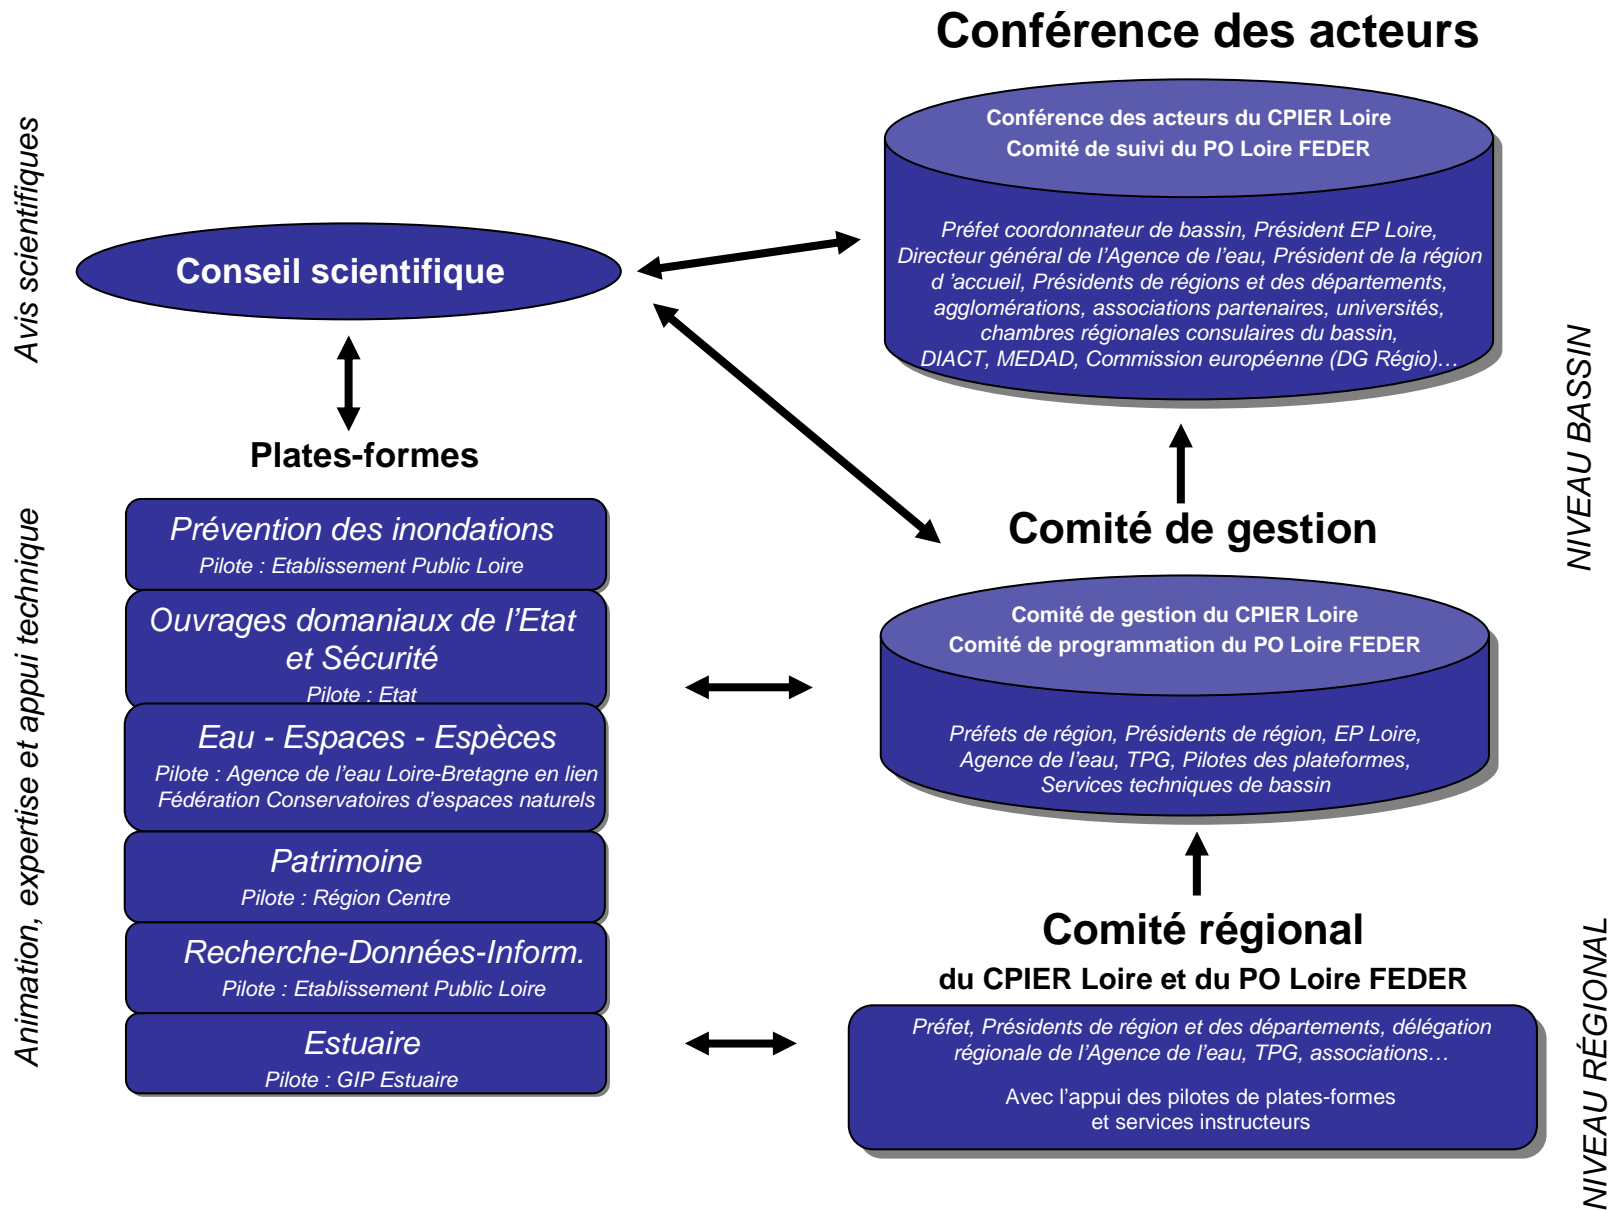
Avis scientifiques

Conférence des acteurs

Conférence des acteurs du CPIER Loire
Comité de suivi du PO Loire FEDER

Préfet coordonnateur de bassin, Président EP Loire, Directeur général de l'Agence de l'eau, Président de la région d 'accueil, Présidents de régions et des départements, agglomérations, associations partenaires, universités, chambres régionales consulaires du bassin, DIACT, MEDAD, Commission européenne (DG Régio)…

Conseil scientifique

NIVEAU BASSIN

Plates-formes

Prévention des inondations
Pilote : Etablissement Public Loire

Ouvrages domaniaux de l'Etat et Sécurité
Pilote : Etat

Eau - Espaces - Espèces
Pilote : Agence de l'eau Loire-Bretagne en lien Fédération Conservatoires d'espaces naturels

Patrimoine
Pilote : Région Centre

Recherche-Données-Inform.
Pilote : Etablissement Public Loire

Estuaire
Pilote : GIP Estuaire

Animation, expertise et appui technique

Comité de gestion

Comité de gestion du CPIER Loire
Comité de programmation du PO Loire FEDER

Préfets de région, Présidents de région, EP Loire, Agence de l'eau, TPG, Pilotes des plateformes, Services techniques de bassin

Comité régional
du CPIER Loire et du PO Loire FEDER

Préfet, Présidents de région et des départements, délégation régionale de l'Agence de l'eau, TPG, associations…

Avec l'appui des pilotes de plates-formes et services instructeurs

NIVEAU RÉGIONAL